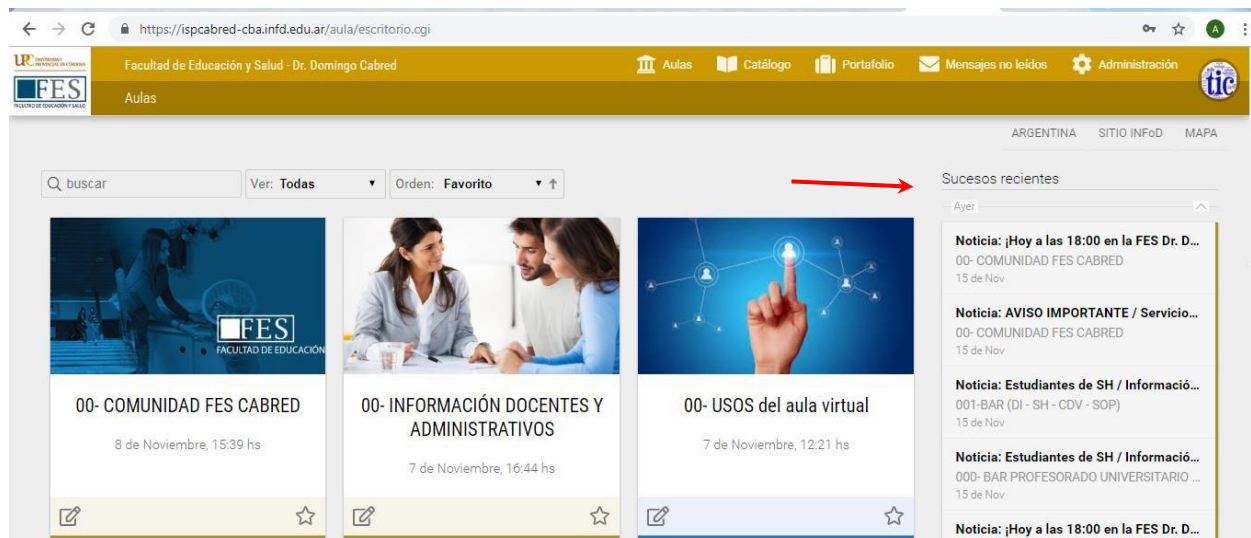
https://ispcabred-cba.infd.edu.ar/aula/escritorio.cgi

UPC UNIVERSIDAD PROVINCIAL DE CÓRDOBA
FES FACULTAD DE EDUCACIÓN Y SALUD

Facultad de Educación y Salud - Dr. Domingo Cabred

Aulas Catálogo Portafolio Mensajes no leídos Administración

tic

Aulas

ARGENTINA SITIO INFoD MAPA

buscar

Ver: Todas

Orden: Favorito

Sucesos recientes

Ayer

Noticia: ¡Hoy a las 18:00 en la FES Dr. D...
00- COMUNIDAD FES CABRED
15 de Nov

Noticia: AVISO IMPORTANTE / Servicio...
00- COMUNIDAD FES CABRED
15 de Nov

Noticia: Estudiantes de SH / Informació...
001-BAR (DI - SH - CDV - SOP)
15 de Nov

Noticia: Estudiantes de SH / Informació...
000- BAR PROFESORADO UNIVERSITARIO ...
15 de Nov

Noticia: ¡Hoy a las 18:00 en la FES Dr. D...

FES FACULTAD DE EDUCACIÓN

00- COMUNIDAD FES CABRED
8 de Noviembre, 15:39 hs

00- INFORMACIÓN DOCENTES Y ADMINISTRATIVOS
7 de Noviembre, 16:44 hs

00- USOS del aula virtual
7 de Noviembre, 12:21 hs